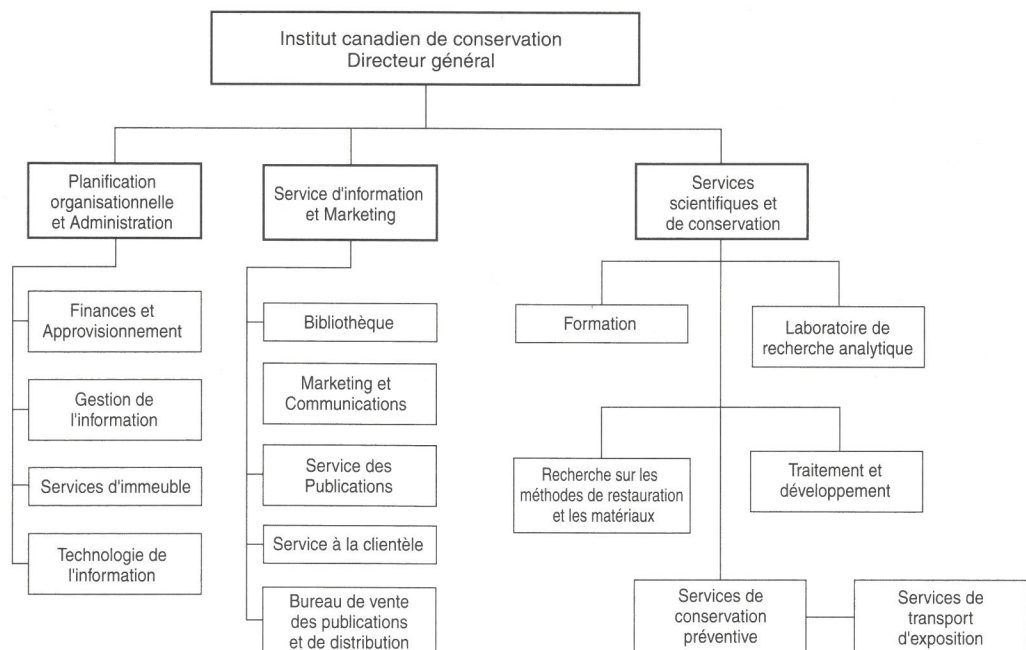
Institut canadien de conservation
Directeur général

Planification organisationnelle et Administration

Finances et Approvisionnement

Gestion de l'information

Services d'immeuble

Technologie de l'information

Service d'information et Marketing

Bibliothèque

Marketing et Communications

Service des Publications

Service à la clientèle

Bureau de vente des publications et de distribution

Services scientifiques et de conservation

Formation

Laboratoire de recherche analytique

Recherche sur les méthodes de restauration et les matériaux

Traitement et développement

Services de conservation préventive

Services de transport d'exposition